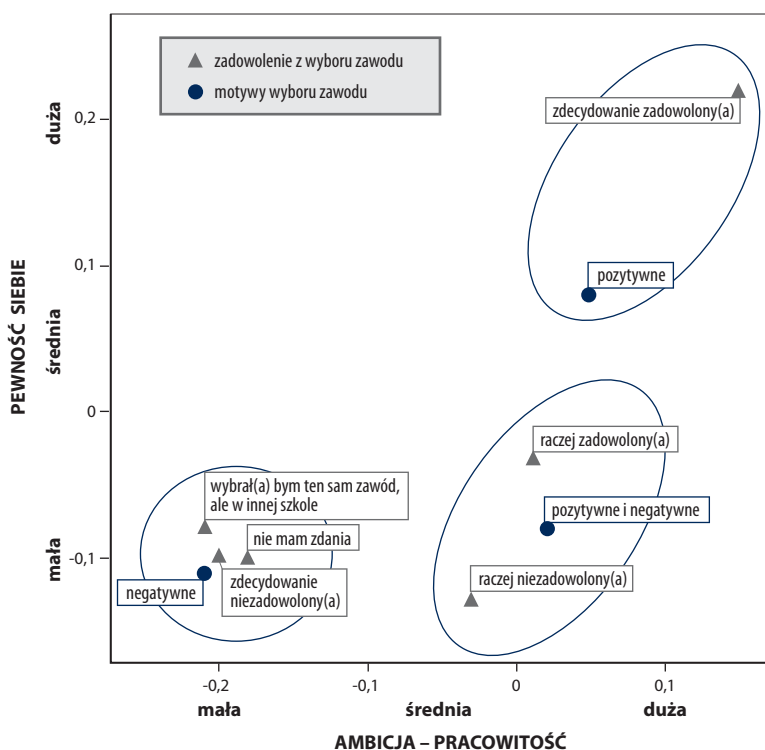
zadowolenie z wyboru zawodu
motywy wyboru zawodu

PEWNOŚĆ SIEBIE
duża
średnia
mała

0,2
0,1
0
-0,1

zdecydowanie zadowolony(a)
pozytywne
raczej zadowolony(a)
pozytywne i negatywne
raczej niezadowolony(a)
wybrał(a) bym ten sam zawód, ale w innej szkole
nie mam zdania
negatywne
zdecydowanie niezadowolony(a)

-0,2
-0,1
0
0,1

mała
średnia
duża

AMBICJA – PRACOWITOŚĆ